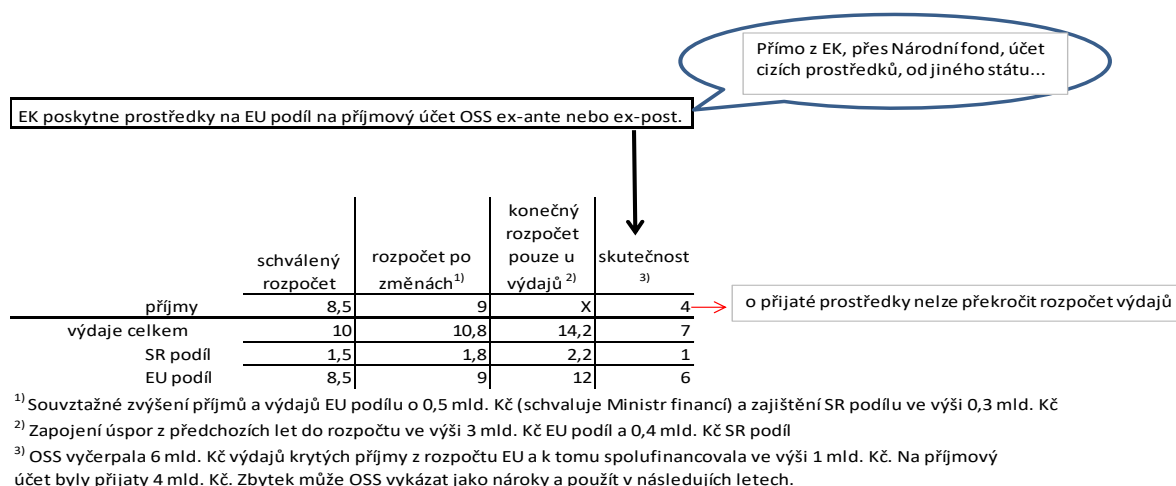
Přímo z EK, přes Národní fond, účet cizích prostředků, od jiného státu...

EK poskytne prostředky na EU podíl na příjmový účet OSS ex-ante nebo ex-post.

| | schválený rozpočet | rozpočet po změnách$^{1)}$ | konečný rozpočet pouze u výdajů $^{2)}$ | skutečnost $^{3)}$ |
|---|---|---|---|---|
| příjmy | 8,5 | 9 | X | 4 |
| výdaje celkem | 10 | 10,8 | 14,2 | 7 |
| SR podíl | 1,5 | 1,8 | 2,2 | 1 |
| EU podíl | 8,5 | 9 | 12 | 6 |

o přijaté prostředky nelze překročit rozpočet výdajů

$^{1)}$ Souvztažné zvýšení příjmů a výdajů EU podílu o 0,5 mld. Kč (schvaluje Ministr financí) a zajištění SR podílu ve výši 0,3 mld. Kč

$^{2)}$ Zapojení úspor z předchozích let do rozpočtu ve výši 3 mld. Kč EU podíl a 0,4 mld. Kč SR podíl

$^{3)}$ OSS vyčerpala 6 mld. Kč výdajů krytých příjmy z rozpočtu EU a k tomu spolufinancovala ve výši 1 mld. Kč. Na příjmový účet byly přijaty 4 mld. Kč. Zbytek může OSS vykázat jako nároky a použít v následujících letech.